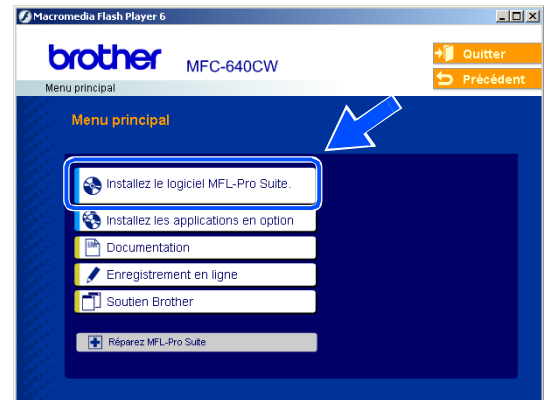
Macromedia Flash Player 6

brother MFC-640CW

Menu principal

Quitter

Précédent

Menu principal

Installez le logiciel MFL-Pro Suite.

Installez les applications en option

Documentation

Enregistrement en ligne

Soutien Brother

Réparez MFL-Pro Suite